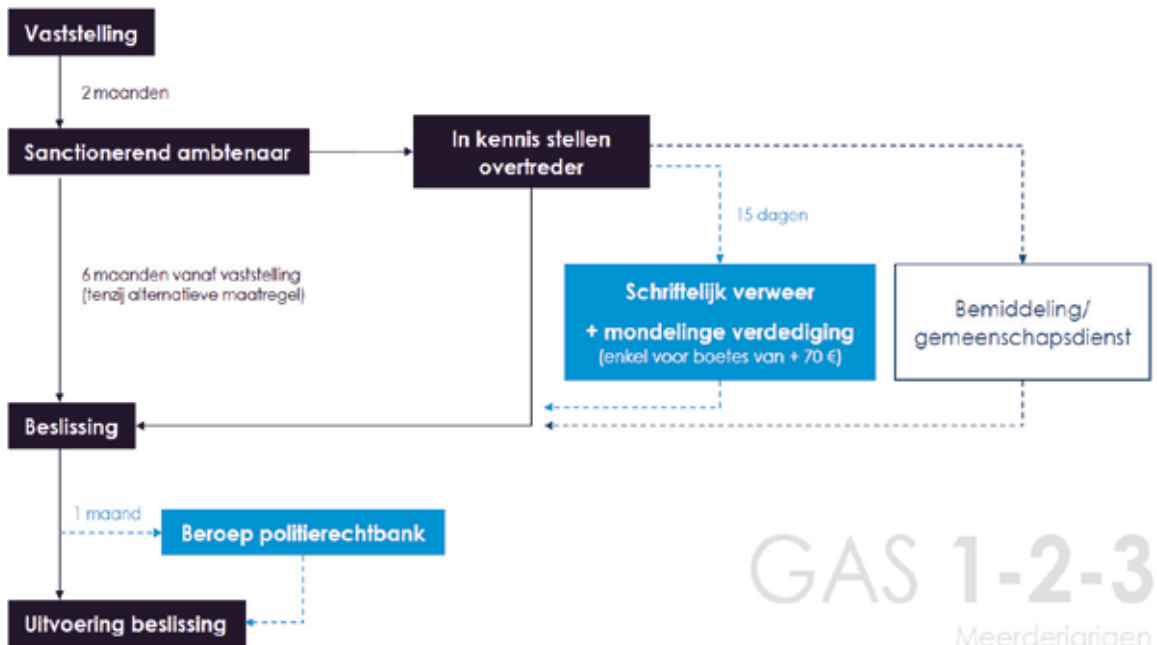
Vaststelling

2 maanden

Sanctionerend ambtenaar

In kennis stellen overtreder

15 dagen

6 maanden vanaf vaststelling (tenzij alternatieve maatregel)

Schriftelijk verweer

+ mondelinge verdediging (enkel voor boetes van + 70 €)

Bemiddeling/ gemeenschapsdienst

Beslissing

1 maand

Beroep politierechtbank

Uitvoering beslissing

GAS 1-2-3

Meerderjarigen